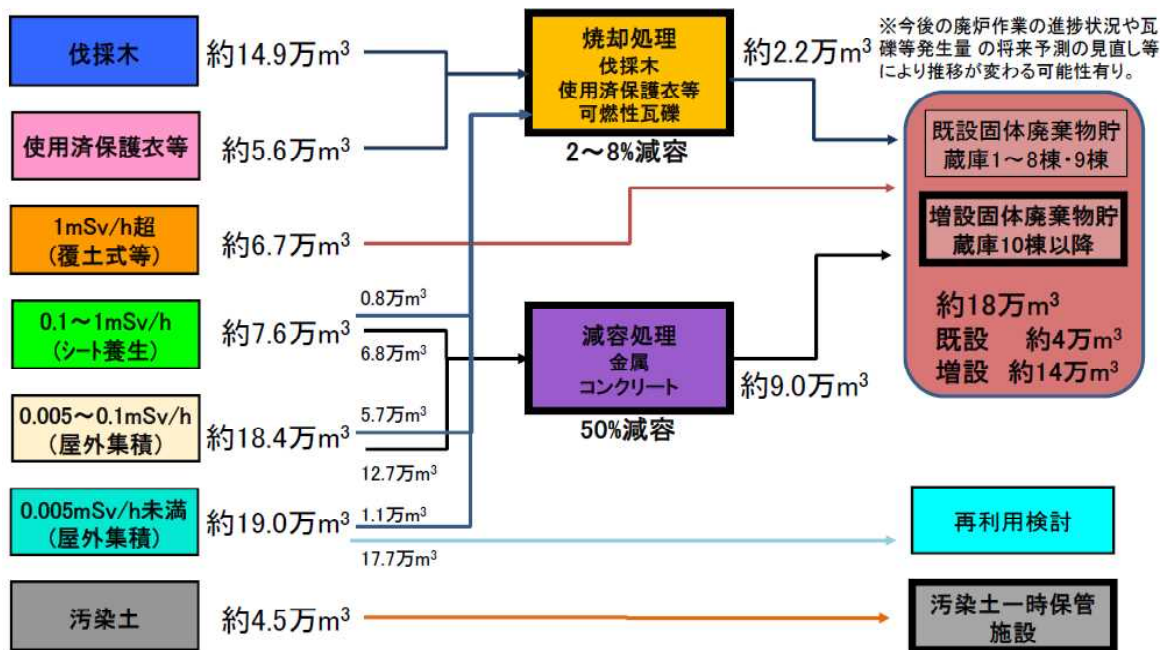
伐採木

約14.9万$m^3$

使用済保護衣等

約5.6万$m^3$

1mSv/h超
(覆土式等)

約6.7万$m^3$

0.1～1mSv/h
(シート養生)

約7.6万$m^3$

0.8万$m^3$

6.8万$m^3$

0.005～0.1mSv/h
(屋外集積)

約18.4万$m^3$

5.7万$m^3$

12.7万$m^3$

0.005mSv/h未満
(屋外集積)

約19.0万$m^3$

1.1万$m^3$

17.7万$m^3$

汚染土

約4.5万$m^3$

焼却処理
伐採木
使用済保護衣等
可燃性瓦礫

2～8%減容

約2.2万$m^3$

減容処理
金属
コンクリート

50%減容

約9.0万$m^3$

※今後の廃炉作業の進捗状況や瓦礫等発生量 の将来予測の見直し等により推移が変わる可能性有り。

既設固体廃棄物貯蔵庫1～8棟・9棟

増設固体廃棄物貯蔵庫10棟以降

約18万$m^3$
既設　約4万$m^3$
増設　約14万$m^3$

再利用検討

汚染土一時保管施設